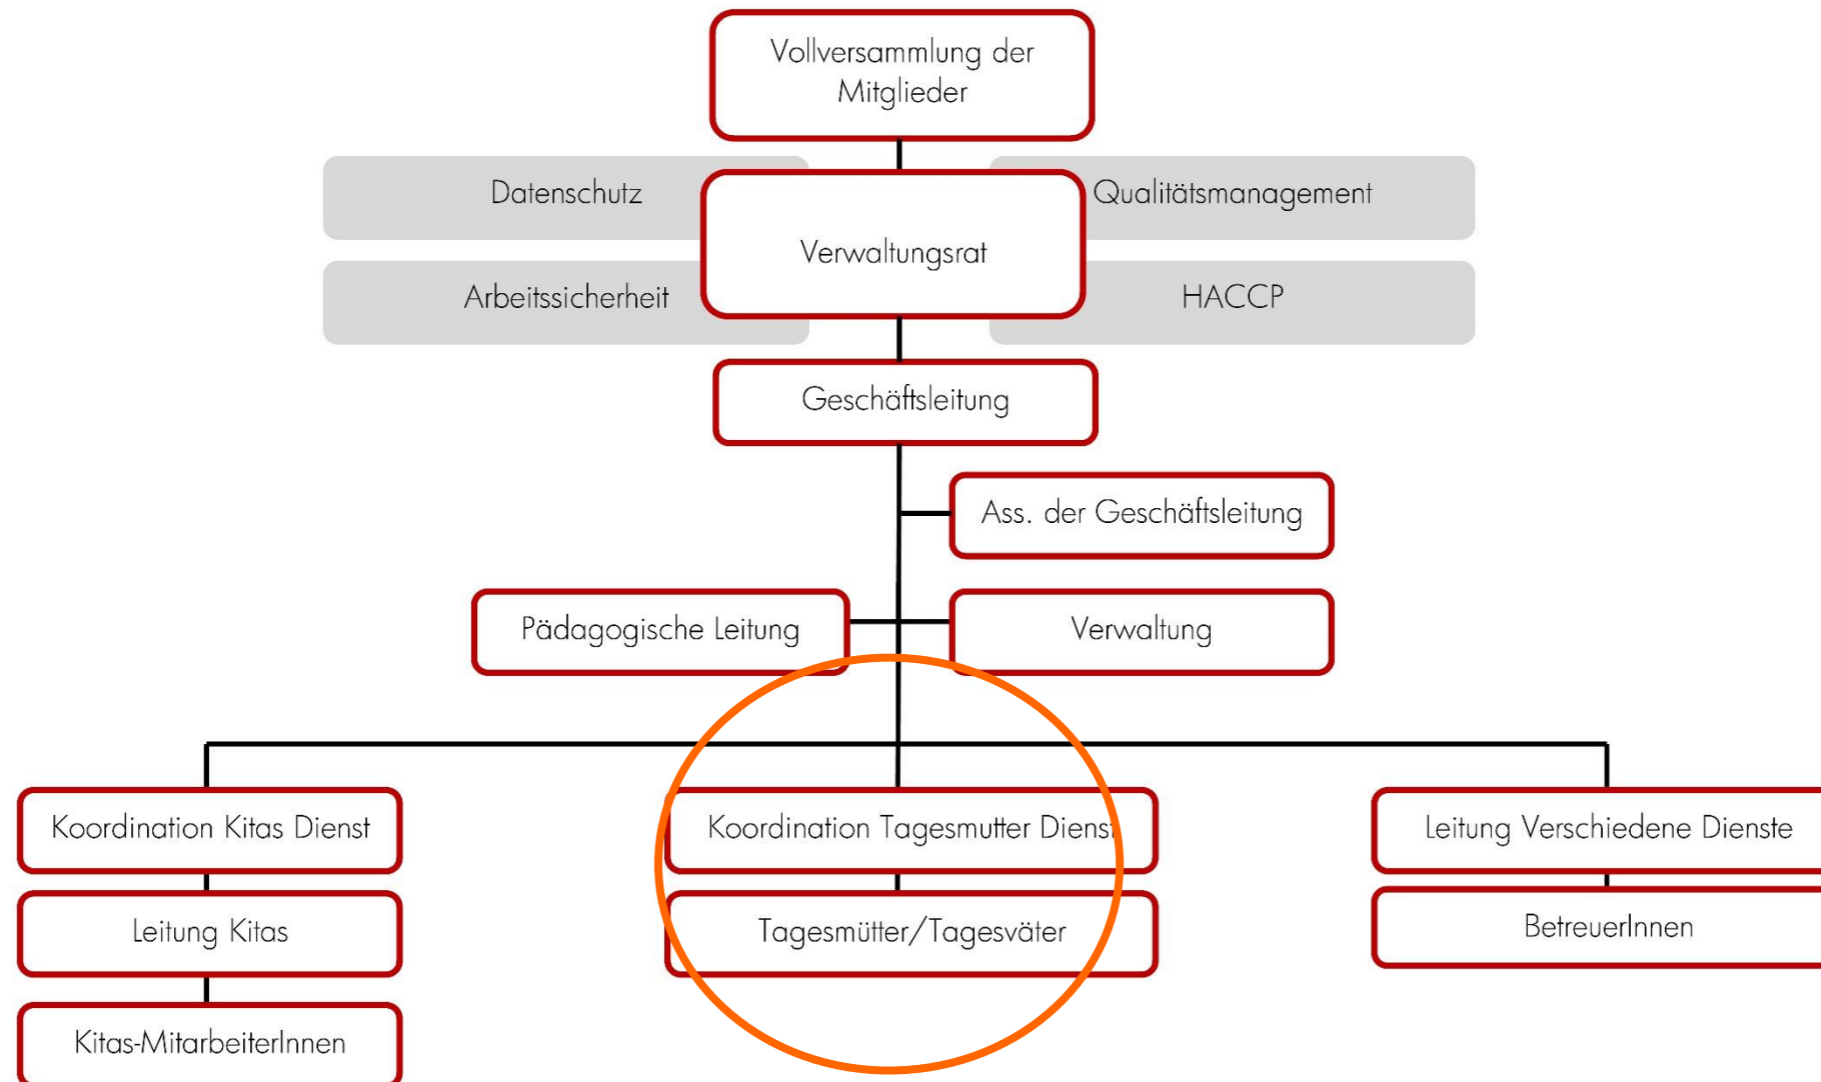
Vollversammlung der Mitglieder

Datenschutz

Qualitätsmanagement

Verwaltungsrat

Arbeitssicherheit

HACCP

Geschäftsleitung

Ass. der Geschäftsleitung

Pädagogische Leitung

Verwaltung

Koordination Kitas Dienst

Leitung Kitas

Kitas-MitarbeiterInnen

Koordination Tagesmutter Dienst

Tagesmütter/Tagesväter

Leitung Verschiedene Dienste

BetreuerInnen